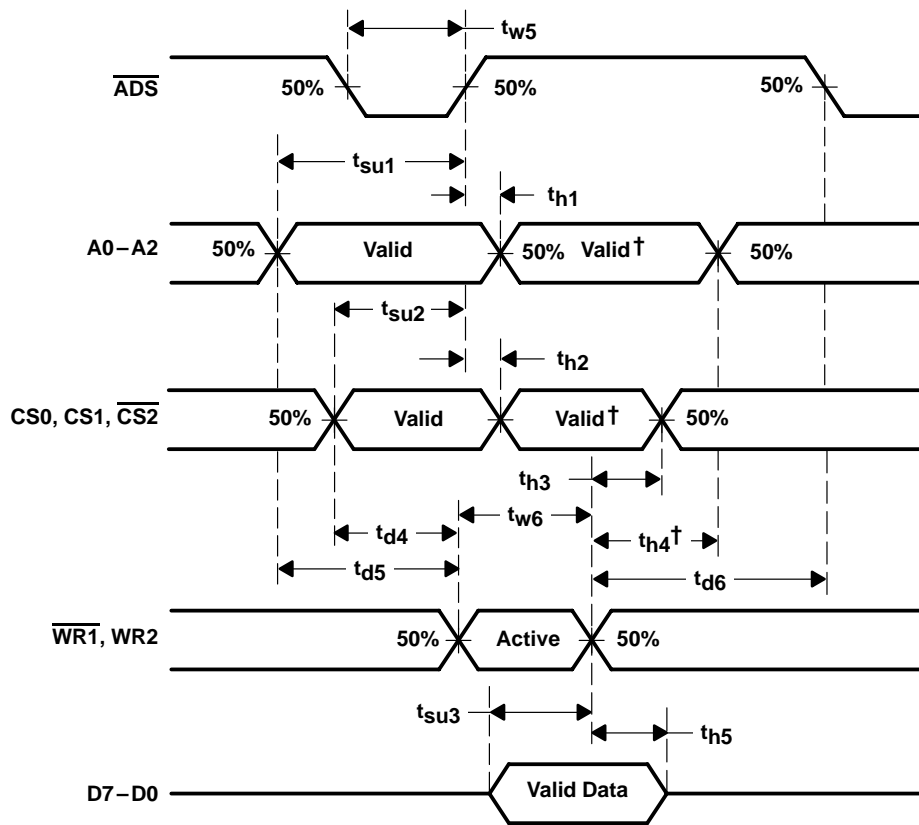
$t_{w5}$

$\overline{ADS}$ 50% 50% 50%

$t_{su1}$

$t_{h1}$

A0 – A2 50% Valid 50% Valid† 50%

$t_{su2}$

$t_{h2}$

CS0, CS1, $\overline{CS2}$ 50% Valid Valid† 50%

$t_{h3}$

$t_{d4}$ $t_{w6}$ $t_{h4}$†

$t_{d5}$ $t_{d6}$

$\overline{WR1}$, WR2 50% Active 50%

$t_{su3}$ $t_{h5}$

D7 – D0 Valid Data